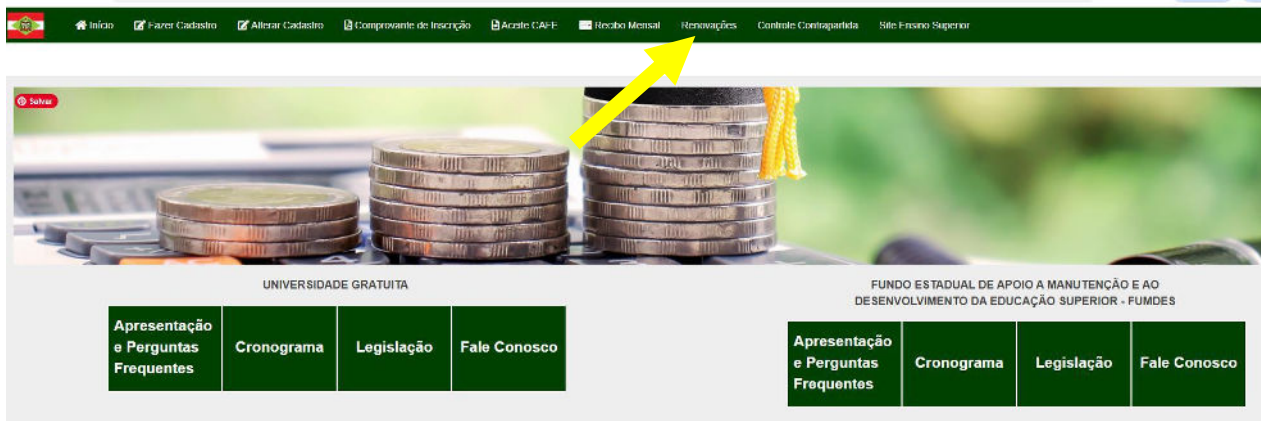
Início Fazer Cadastro Alterar Cadastro Comprovante de Inscrição Aceite CAFE Recibo Mensal Renovações Controle Contrapartida Site Ensino Superior

Salvar

UNIVERSIDADE GRATUITA

| Apresentação e Perguntas Frequentes | Cronograma | Legislação | Fale Conosco |
|---|---|---|---|

FUNDO ESTADUAL DE APOIO A MANUTENÇÃO E AO DESENVOLVIMENTO DA EDUCAÇÃO SUPERIOR - FUMDES

| Apresentação e Perguntas Frequentes | Cronograma | Legislação | Fale Conosco |
|---|---|---|---|